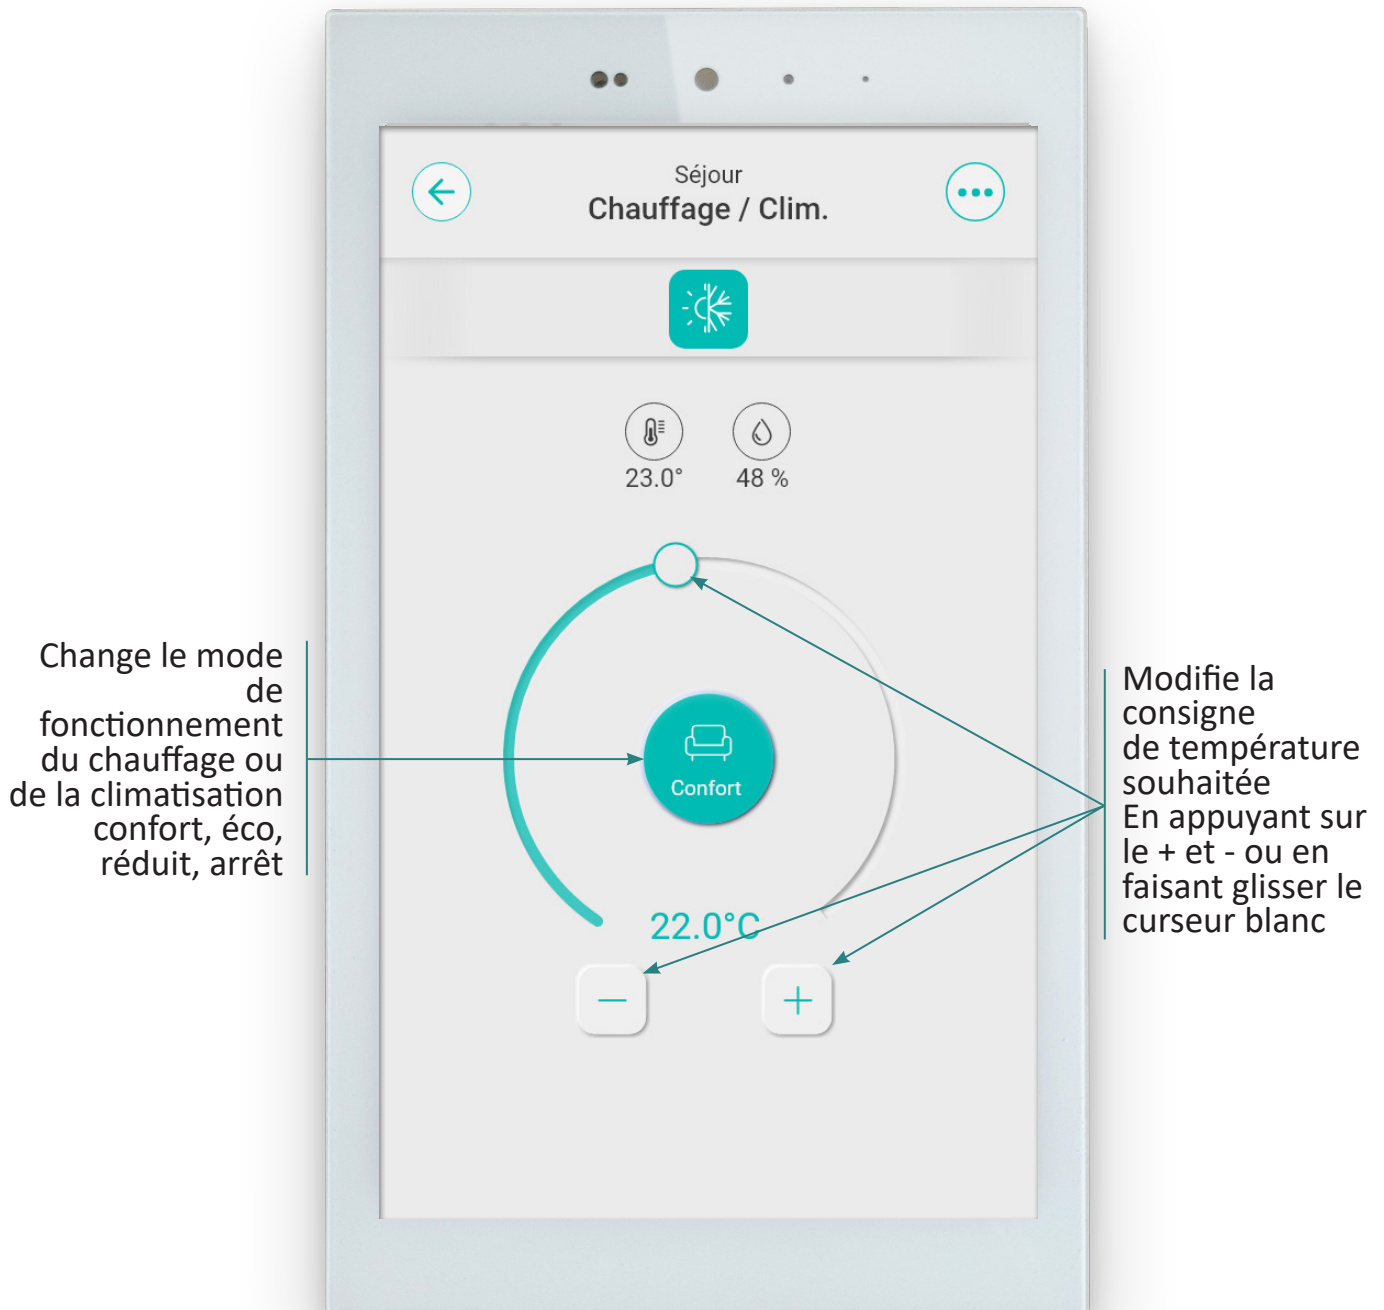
Change le mode de fonctionnement du chauffage ou de la climatisation confort, éco, réduit, arrêt

Séjour
Chauffage / Clim.

23.0°

48 %

Confort

22.0°C

−

+

Modifie la consigne de température souhaitée
En appuyant sur le + et - ou en faisant glisser le curseur blanc